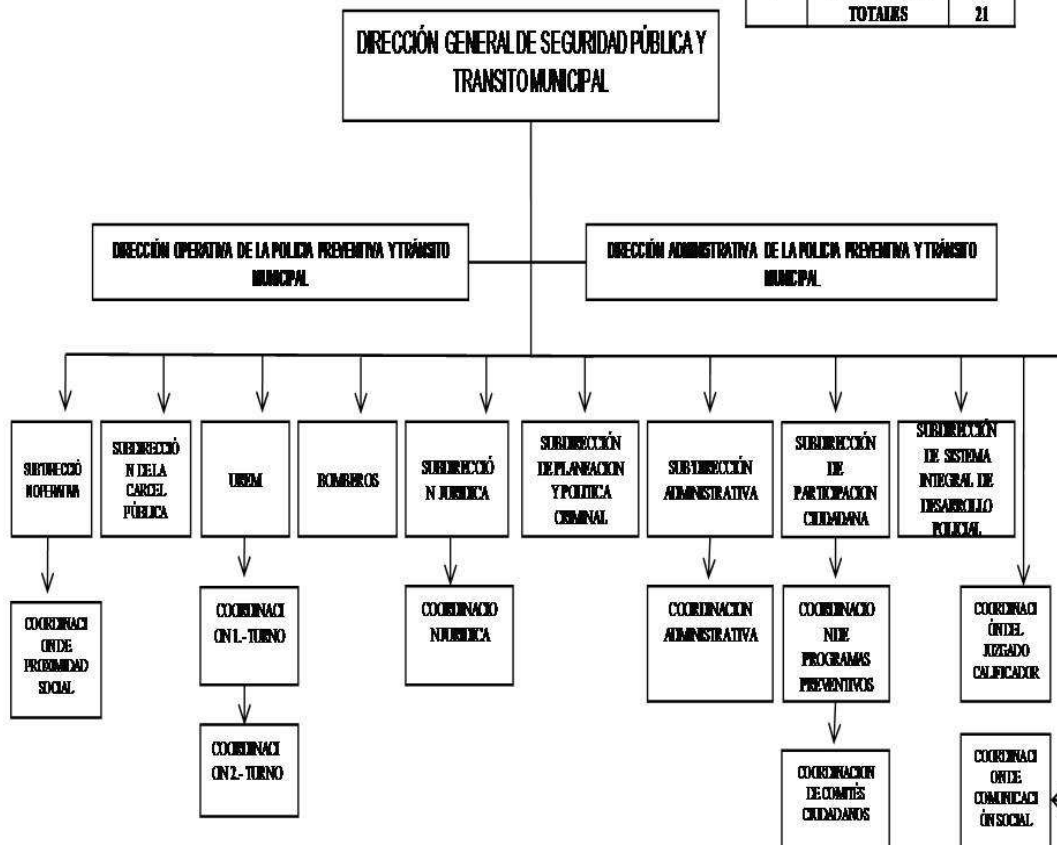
| | TOTALES | 21 |
|---|---|---|

DIRECCIÓN GENERAL DE SEGURIDAD PÚBLICA Y TRANSITO MUNICIPAL

DIRECCIÓN OPERATIVA DE LA POLICIA PREVENTIVA Y TRÁNSITO MUNICIPAL

DIRECCIÓN ADMINISTRATIVA DE LA POLICIA PREVENTIVA Y TRÁNSITO MUNICIPAL

SUBDIRECCIÓN OPERATIVA

SUBDIRECCIÓN DE LA CARCEL PÚBLICA

UBEM

BOMBEROS

SUBDIRECCIÓN JURIDICA

SUBDIRECCIÓN DE PLANEACION Y POLITICA CRIMINAL

SUB-DIRECCIÓN ADMINISTRATIVA

SUBDIRECCIÓN DE PARTICIPACION CIUDADANA

SUBDIRECCIÓN DE SISTEMA INTEGRAL DE DESARROLLO POLICIAL

COORDINACION DE PROXIMIDAD SOCIAL

COORDINACION 1.- TURNO

COORDINACION 2.- TURNO

COORDINACION JURIDICA

COORDINACION ADMINISTRATIVA

COORDINACION DE PROGRAMAS PREVENTIVOS

COORDINACION DE COMITÉS CIUDADANOS

COORDINACIÓN DEL JUZGADO CALIFICADOR

COORDINACION DE COMUNICACIÓN SOCIAL